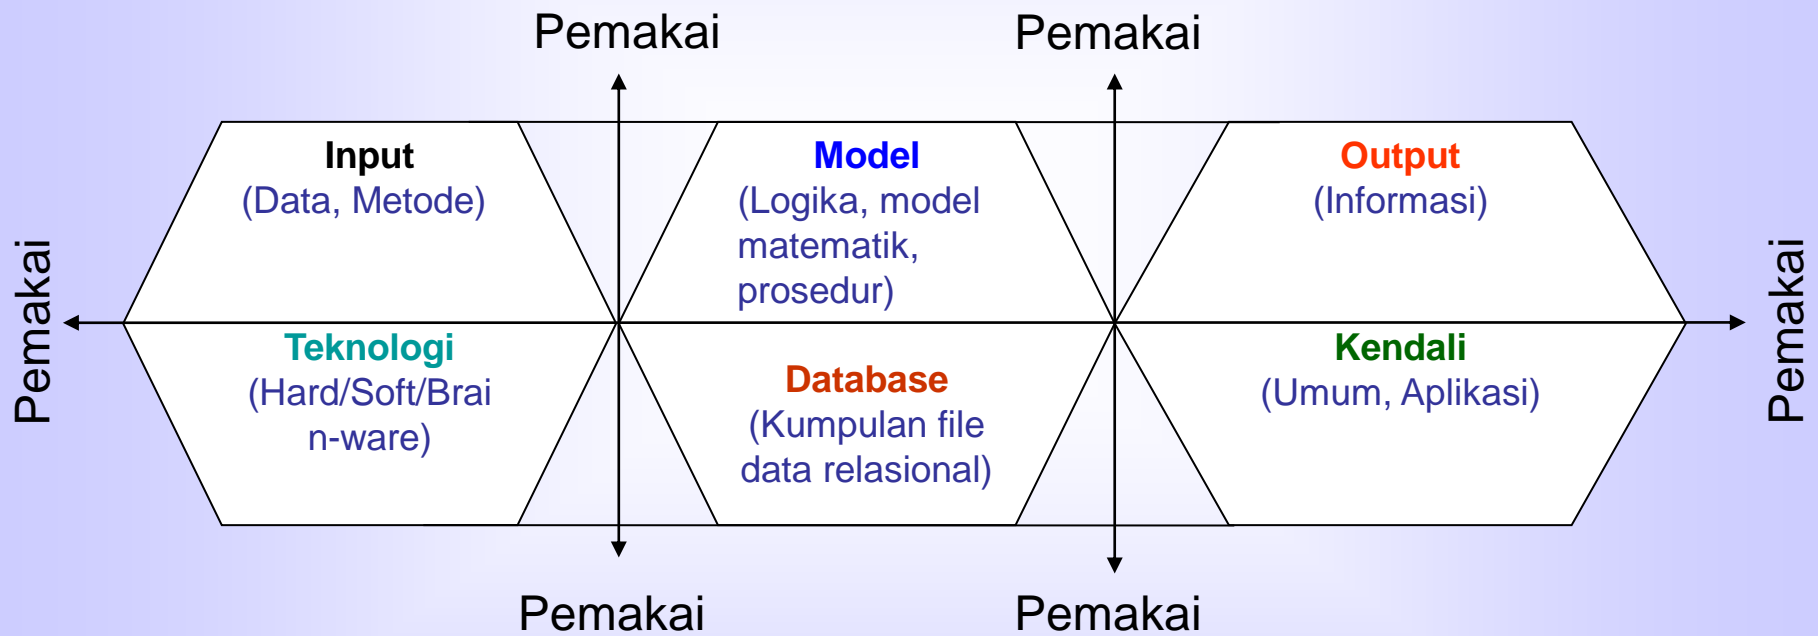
Pemakai

Pemakai

Pemakai

Input
(Data, Metode)

Model
(Logika, model matematik, prosedur)

Output
(Informasi)

Pemakai

Teknologi
(Hard/Soft/Brain-ware)

Database
(Kumpulan file data relasional)

Kendali
(Umum, Aplikasi)

Pemakai

Pemakai